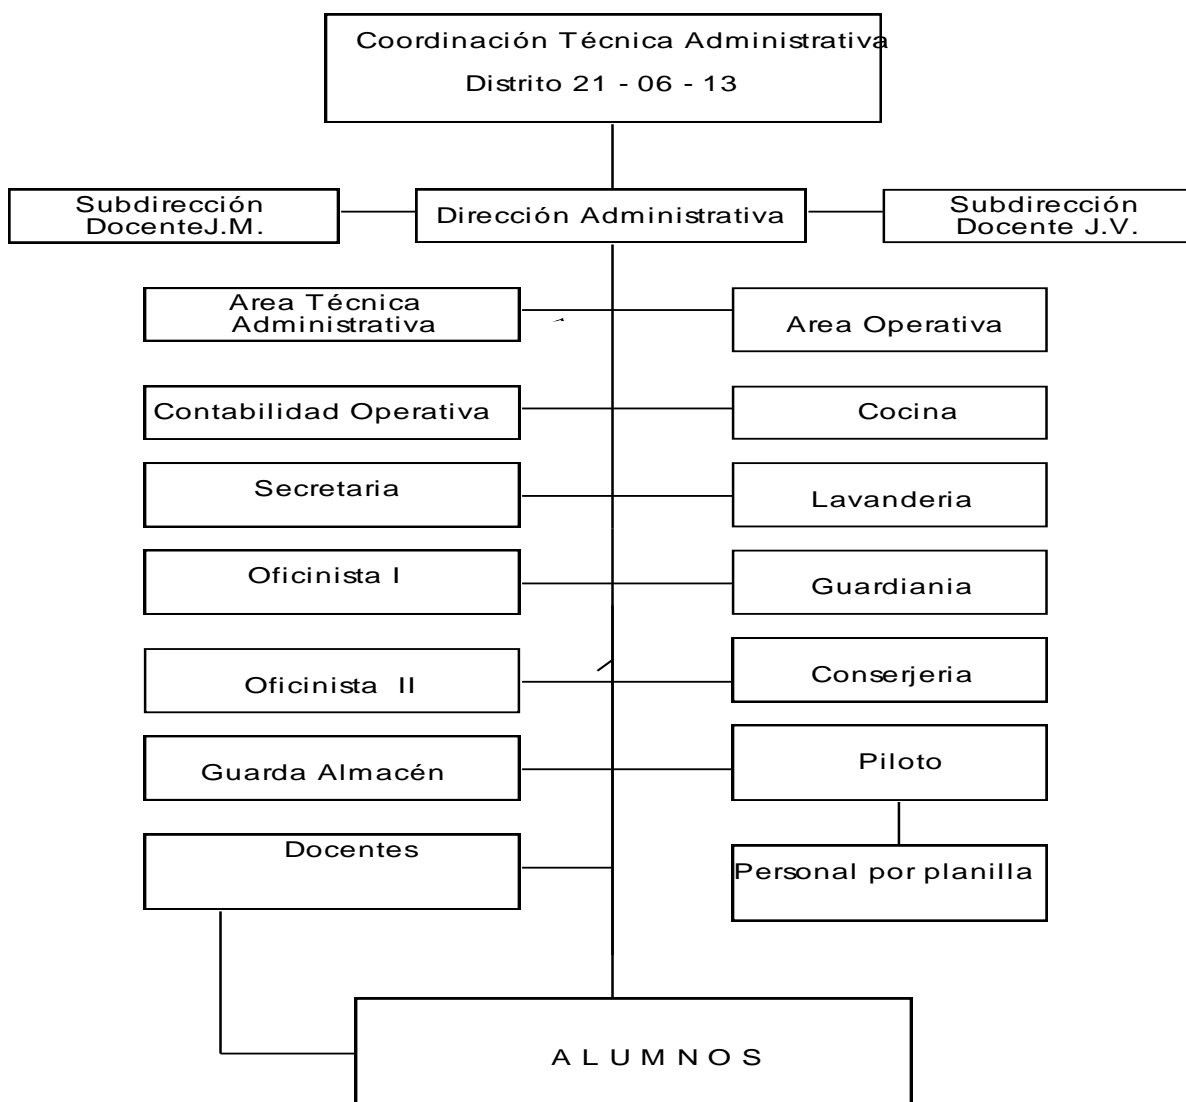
Coordinación Técnica Administrativa
Distrito 21 - 06 - 13

Subdirección DocenteJ.M.

Dirección Administrativa

Subdirección Docente J.V.

Area Técnica Administrativa

Area Operativa

Contabilidad Operativa

Cocina

Secretaria

Lavanderia

Oficinista I

Guardiania

Oficinista II

Conserjeria

Guarda Almacén

Piloto

Docentes

Personal por planilla

A L U M N O S